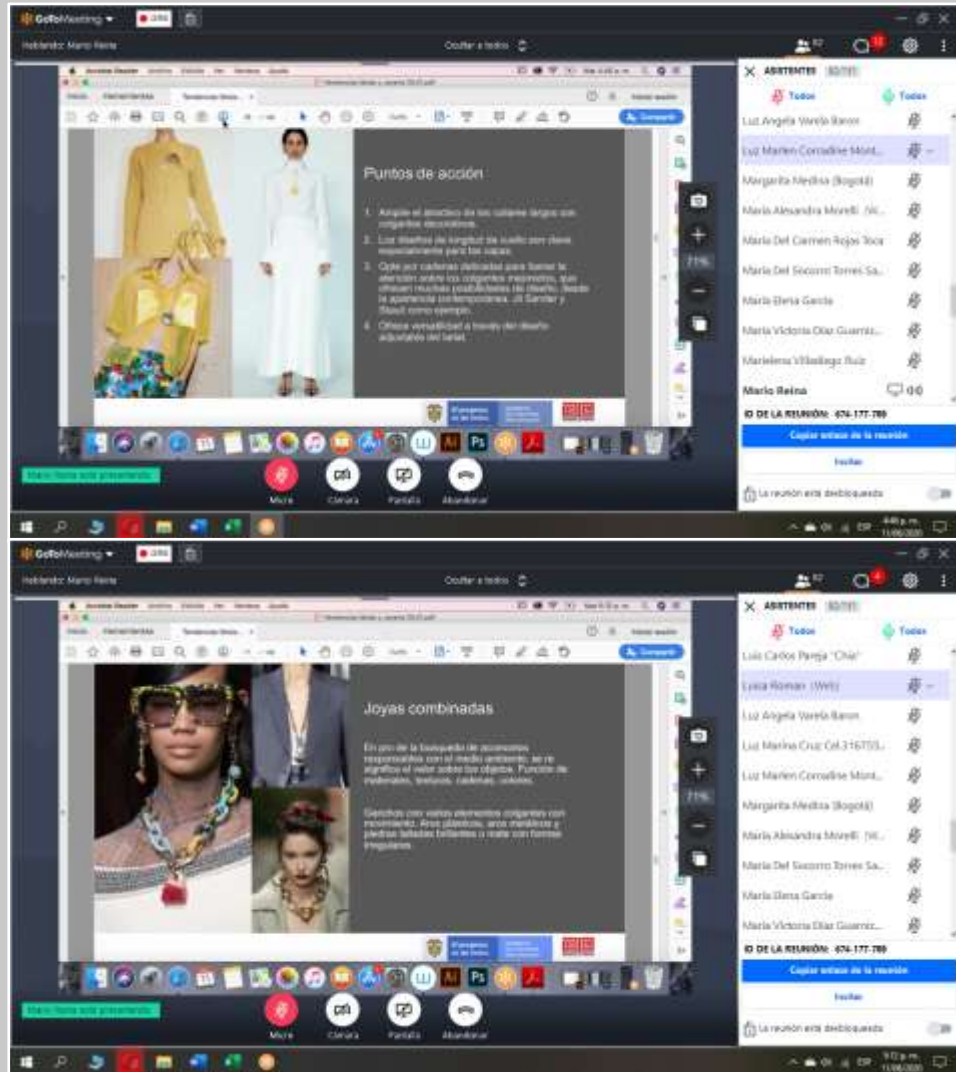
GoToMeeting

Hablando: Mario Reina

Ocultar a todos

Puntos de acción

1. Amplíe el atractivo de los collares largos con colgantes decorativos.
2. Los diseños de longitud de cuello son clave especialmente para las capas.
3. Opte por cadenas delicadas para llamar la atención sobre los colgantes medianos, que ofrecen muchas posibilidades de diseño, desde la apariencia contemporánea. Jil Sander y Staud como ejemplo.
4. Ofrece versatilidad a través del diseño ajustable del lariat.

ASISTENTES

Todos

Luz Angela Varela Baron
Luz Marlen Corradine Mont...
Margarita Medina (Bogotá)
Maria Alexandra Morelli (Vi...
Maria Del Carmen Rojas Toca
Maria Del Socorro Torres Sa...
Maria Elena Garcia
Maria Victoria Diaz Guarniz...
Marielena Villadiego Ruiz
Mario Reina

ID DE LA REUNIÓN: 674-177-789

Copiar enlace de la reunión

Invitar

La reunión está desbloqueada

Mario Reina está presentando

Micro Cámara Pantalla Abandonar

77%

Mario Reina está presentando

Joyas combinadas

En pro de la búsqueda de accesorios responsables con el medio ambiente, se re significa el valor sobre los objetos. Fusión de materiales, texturas, cadenas, colores.

Ganchos con varios elementos colgantes con movimiento. Aros plásticos, aros metálicos y piedras talladas brillantes o mate con formas irregulares.

ASISTENTES

Todos

Luis Carlos Pareja "Chia"
Lyssa Roman (Web)
Luz Angela Varela Baron
Luz Marina Cruz Cel.316755...
Luz Marlen Corradine Mont...
Margarita Medina (Bogotá)
Maria Alexandra Morelli (Vi...
Maria Del Socorro Torres Sa...
Maria Elena Garcia
Maria Victoria Diaz Guarniz...

ID DE LA REUNIÓN: 674-177-789

Copiar enlace de la reunión

Invitar

La reunión está desbloqueada

Micro Cámara Pantalla Abandonar

77%